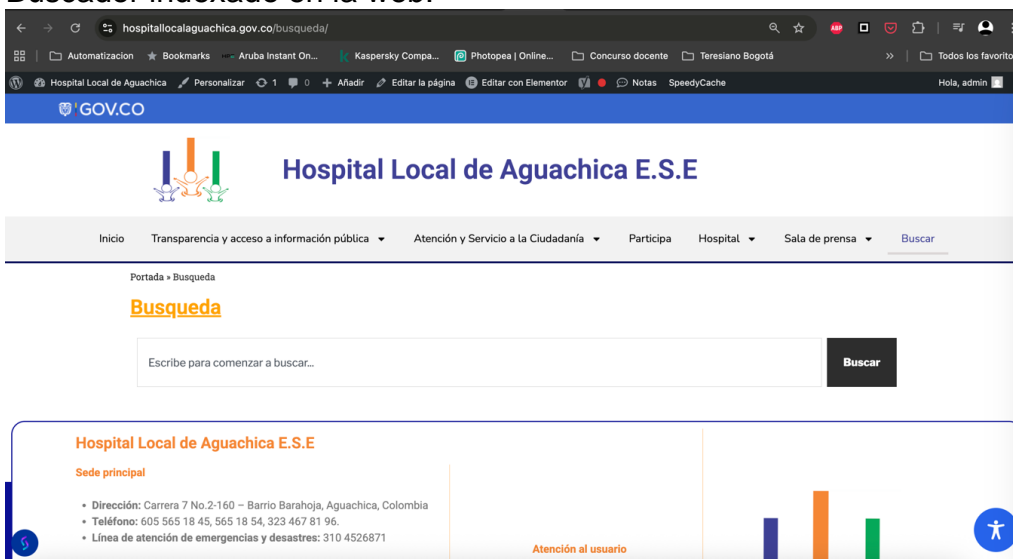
Buscador indexado en la web:

hospitallocalaguachica.gov.co/busqueda/

Automatizacion Bookmarks Aruba Instant On... Kaspersky Compa... Photopea | Online... Concurso docente Teresiano Bogotá » Todos los favoritos

Hospital Local de Aguachica Personalizar 1 0 + Añadir Editar la página Editar con Elementor Notas SpeedyCache Hola, admin

GOV.CO

Hospital Local de Aguachica E.S.E

Inicio Transparencia y acceso a información pública Atención y Servicio a la Ciudadanía Participa Hospital Sala de prensa Buscar

Portada » Busqueda

Busqueda

Escribe para comenzar a buscar...

Buscar

Hospital Local de Aguachica E.S.E

Sede principal

• Dirección: Carrera 7 No.2-160 – Barrio Barahoja, Aguachica, Colombia
• Teléfono: 605 565 18 45, 565 18 54, 323 467 81 96.
• Línea de atención de emergencias y desastres: 310 4526871

Atención al usuario